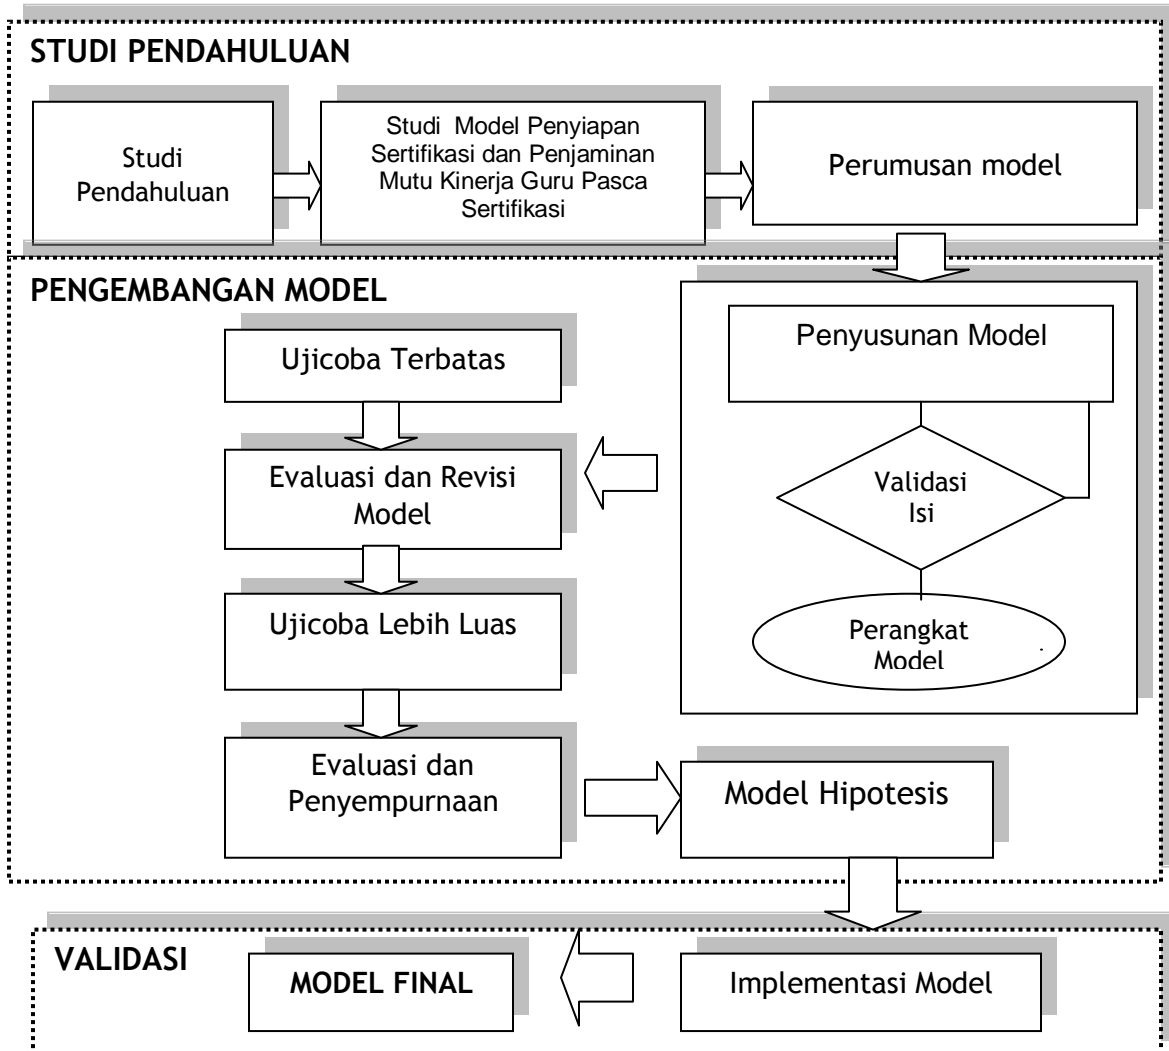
STUDI PENDAHULUAN

Studi Pendahuluan

Studi Model Penyiapan Sertifikasi dan Penjaminan Mutu Kinerja Guru Pasca Sertifikasi

Perumusan model

PENGEMBANGAN MODEL

Penyusunan Model

Validasi Isi

Perangkat Model

Ujicoba Terbatas

Evaluasi dan Revisi Model

Ujicoba Lebih Luas

Evaluasi dan Penyempurnaan

Model Hipotesis

VALIDASI

MODEL FINAL

Implementasi Model